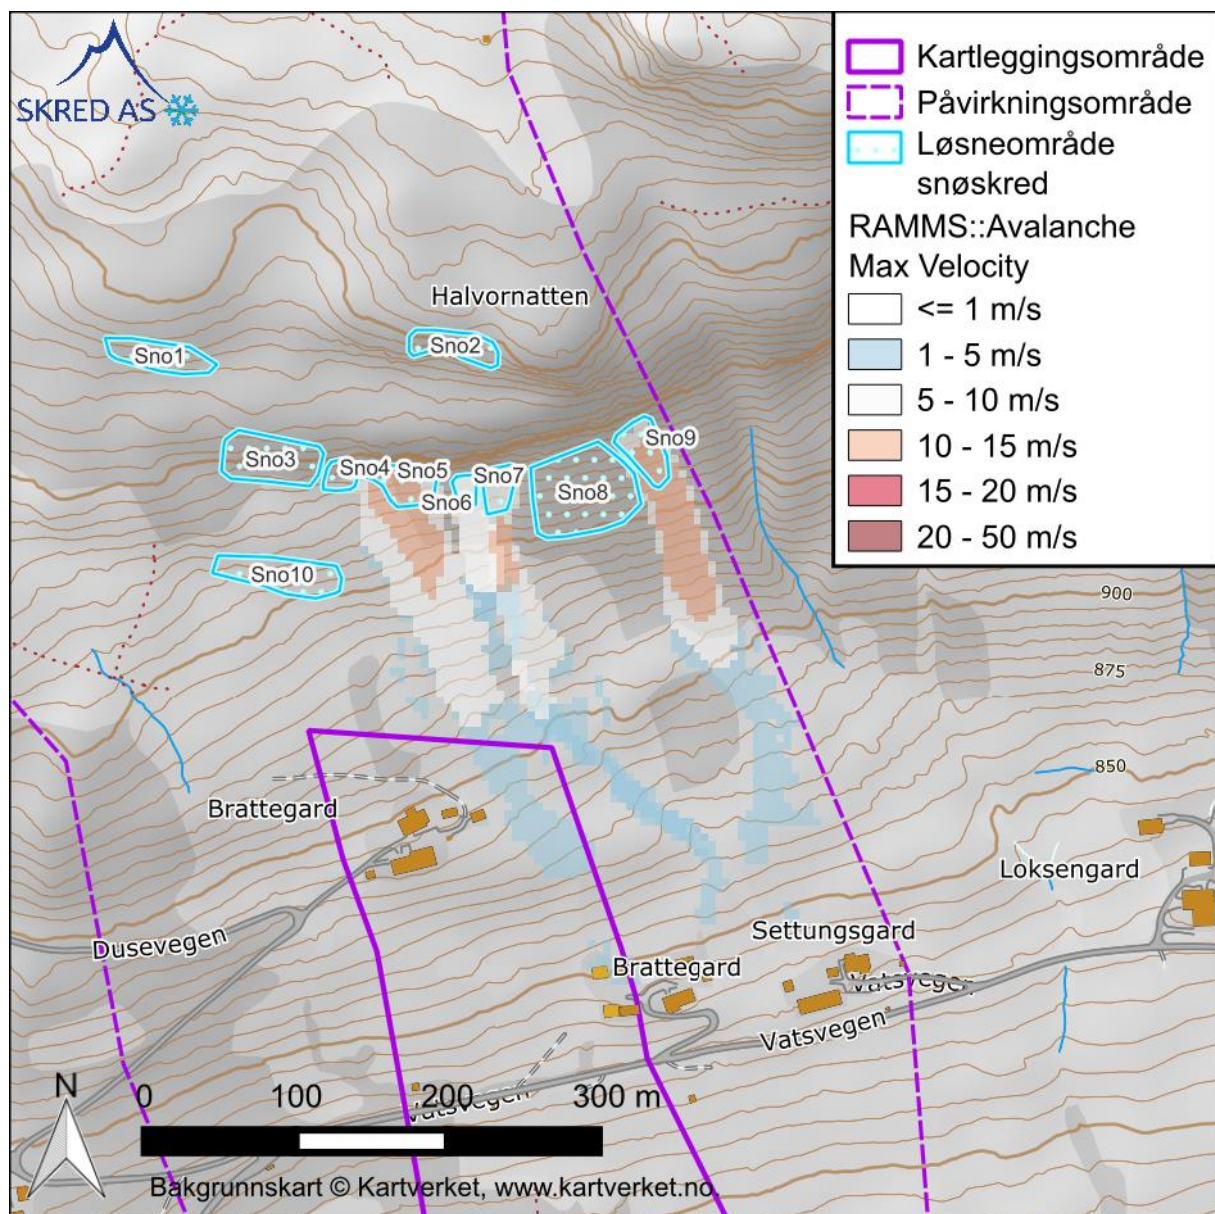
SKRED AS

Kartleggingsområde
Påvirkningsområde
Løsneområde snøskred
RAMMS::Avalanche
Max Velocity
<= 1 m/s
1 - 5 m/s
5 - 10 m/s
10 - 15 m/s
15 - 20 m/s
20 - 50 m/s

Halvornatten
Sno1
Sno2
Sno3
Sno4
Sno5
Sno6
Sno7
Sno8
Sno9
Sno10
900
875
850
Brattegard
Loksengard
Dusevegen
Settungsgard
Brattegard
Vatsvegen
Vatsvegen
Vatsvegen

N
0
100
200
300 m
Bakgrunnskart © Kartverket, www.kartverket.no